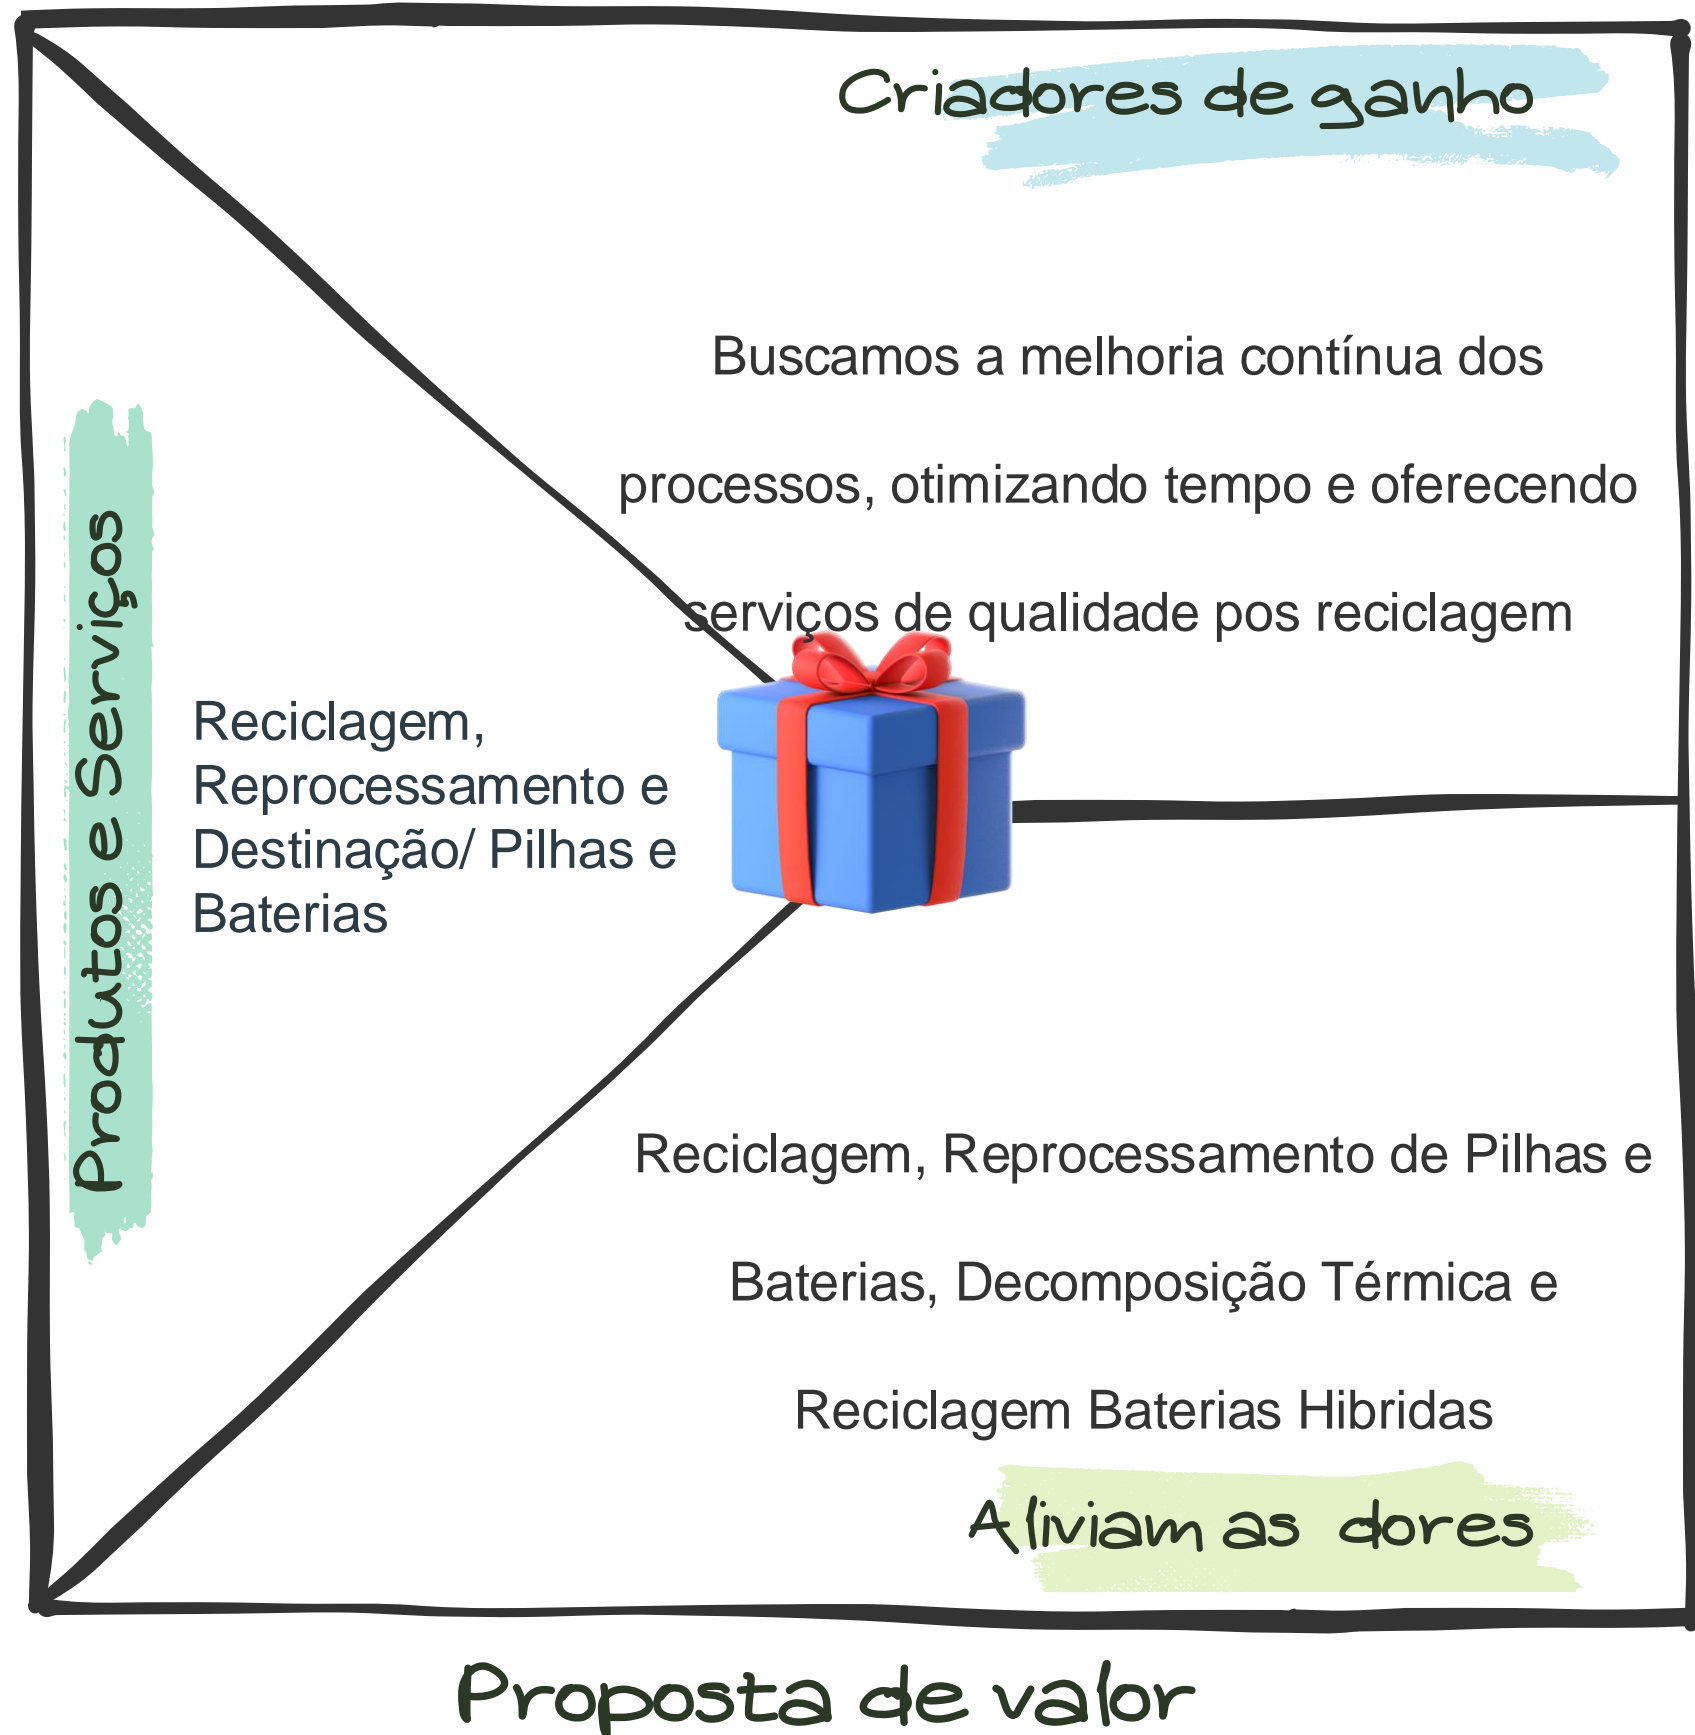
Criadores de ganho

Buscamos a melhoria contínua dos processos, otimizando tempo e oferecendo serviços de qualidade pos reciclagem

Produtos e Serviços

Reciclagem, Reprocessamento e Destinação/ Pilhas e Baterias

Reciclagem, Reprocessamento de Pilhas e Baterias, Decomposição Térmica e Reciclagem Baterias Hibridas

Aliviam as dores

Proposta de valor